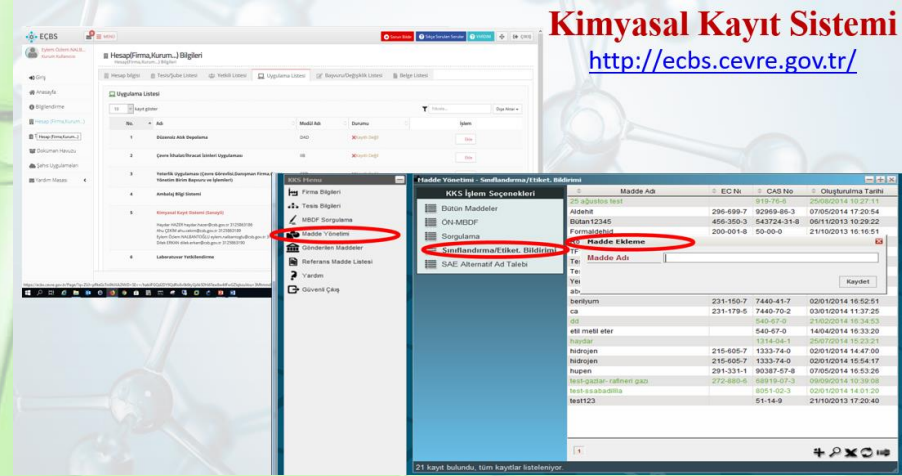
Kimyasal Kayıt Sistemi

http://ecbs.cevre.gov.tr/

ECBS

Hesap(Firma,Kurum...) Bilgileri

Hesap bilgisi | Tesis/Şube Listesi | Yetkili Listesi | Uygulama Listesi | Başvuru/Değişiklik Listesi | Belge Listesi

Giriş

Anasayfa

Bilgilendirme

Hesap(Firma,Kurum...)

Doküman Havuzu

Şahıs Uygulamaları

Yardım Masası

Uygulama Listesi

| No. | Adı | Modül Adı | Durumu | İşlem |
|---|---|---|---|---|
| 1 | Düzenli Atık Depolama | DAD | Kayıtlı Değil | Ekle |
| 2 | Çevre Ölçüm/İzleme Sistemi Uygulaması | ÖS | Kayıtlı Değil | Ekle |
| 3 | Yeterlik Uygulaması ((Çevre Görevlisi,Danışman Firma,Çevre Yönetim Birim Başvuru ve İşlemleri) | | Kayıtlı Değil | Ekle |
| 4 | Ambalaj Bilgi Sistemi | | | |
| 5 | Kimyasal Kayıt Sistemi (Sanayi) | | | |
| 6 | Laboratuvar Yetkilendirme | | | |

KKS Menu

Firma Bilgileri

Tesis Bilgileri

MBDF Sorgulama

Madde Yönetimi

Gönderilen Maddeler

Referans Madde Listesi

Yardım

Güvenli Çıkış

Madde Yönetimi - Sınıflandırma/Etiket. Bildirimi

KKS İşlem Seçenekleri

Bütün Maddeler

ÖN-MBDF

Sorgulama

Sınıflandırma/Etiket. Bildirimi

SAE Alternatif Ad Talebi

| | Madde Adı | EC No | CAS No | Oluşturulma Tarihi |
|---|---|---|---|---|
| | 25 ağustos test | | 919-76-6 | 25/08/2014 10:27:11 |
| | Aldehit | 296-699-7 | 92969-86-3 | 07/05/2014 17:20:54 |
| | Bütan12345 | 456-350-3 | 543724-31-8 | 06/11/2013 10:29:22 |
| | Formaldehid | 200-001-8 | 50-00-0 | 21/10/2013 16:16:51 |
| | beriliyum | 231-150-7 | 7440-41-7 | 02/01/2014 16:52:51 |
| | ca | 231-179-5 | 7440-70-2 | 03/01/2014 11:37:25 |
| | dd | | 540-67-0 | 21/02/2014 16:34:53 |
| | etil metil eter | | 540-67-0 | 14/04/2014 16:33:20 |
| | haydar | | 1314-04-1 | 25/07/2014 15:23:21 |
| | hidrojen | 215-605-7 | 1333-74-0 | 02/01/2014 14:47:00 |
| | hidrojen | 215-605-7 | 1333-74-0 | 02/01/2014 15:54:17 |
| | hupen | 291-331-1 | 90387-57-8 | 07/05/2014 16:53:26 |
| | test-gazlar- rafineri gazı | 272-880-6 | 68919-07-3 | 09/09/2014 10:39:08 |
| | test-ssabadilla | | 8051-02-3 | 02/01/2014 14:01:20 |
| | test123 | | 51-14-9 | 21/10/2013 17:20:40 |

Madde Ekleme

Madde Adı

Kaydet

21 kayıt bulundu, tüm kayıtlar listeleniyor.